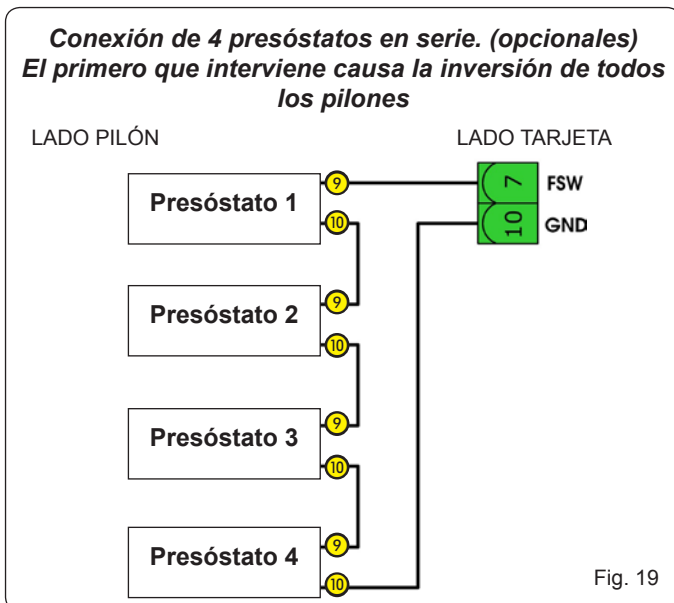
Conexión de 4 presóstatos en serie. (opcionales)
El primero que interviene causa la inversión de todos los pilones

LADO PILÓN

LADO TARJETA

Presóstato 1
9
10

7 FSW
10 GND

Presóstato 2
9
10

Presóstato 3
9
10

Presóstato 4
9
10

Fig. 19